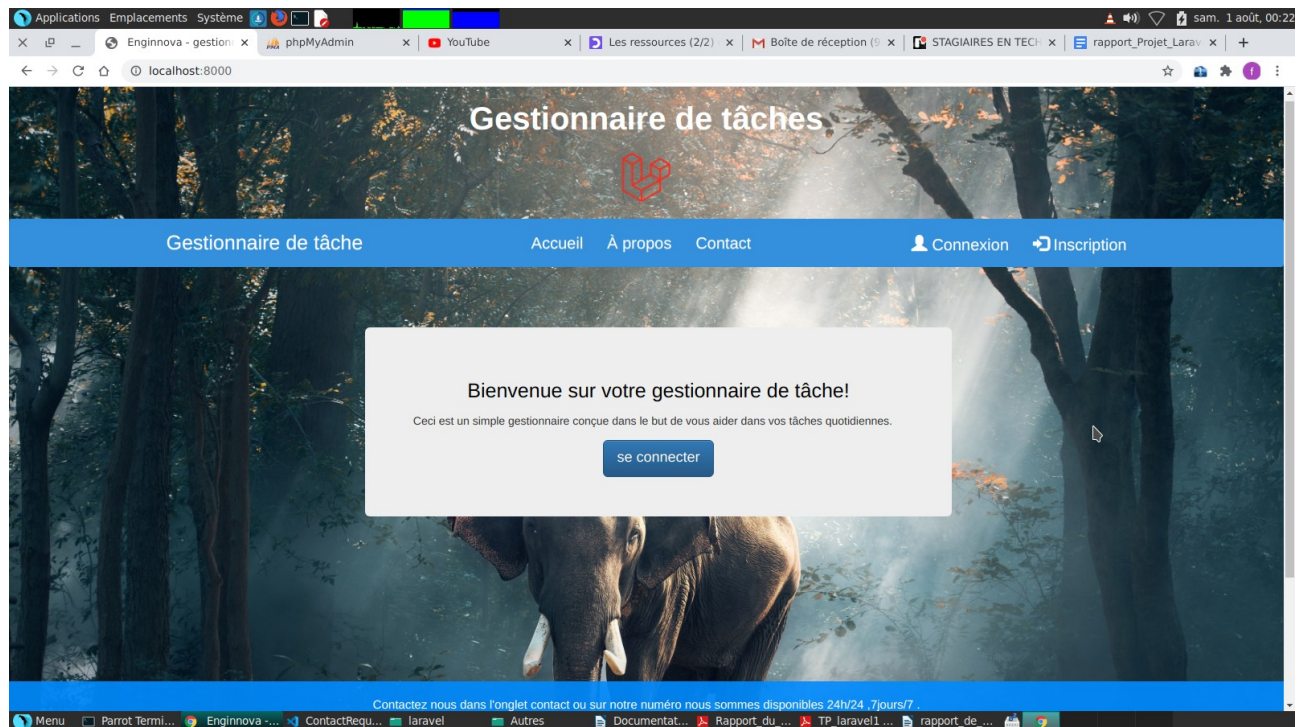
Applications Emplacements Système

sam. 1 août, 00:22

Enginnova - gestion ×
phpMyAdmin ×
YouTube ×
Les ressources (2/2) ×
Boîte de réception (9 ×
STAGIAIRES EN TECH ×
rapport_Projet_Larav ×
+

localhost:8000

Gestionnaire de tâches

Gestionnaire de tâche
Accueil
À propos
Contact
Connexion
Inscription

Bienvenue sur votre gestionnaire de tâche!

Ceci est un simple gestionnaire conçue dans le but de vous aider dans vos tâches quotidiennes.

se connecter

Contactez nous dans l'onglet contact ou sur notre numéro nous sommes disponibles 24h/24 ,7jours/7 .

Menu
Parrot Termi...
Enginnova -...
ContactRequ...
laravel
Autres
Documentat...
Rapport_du_...
TP_laravel1 ...
rapport_de_...